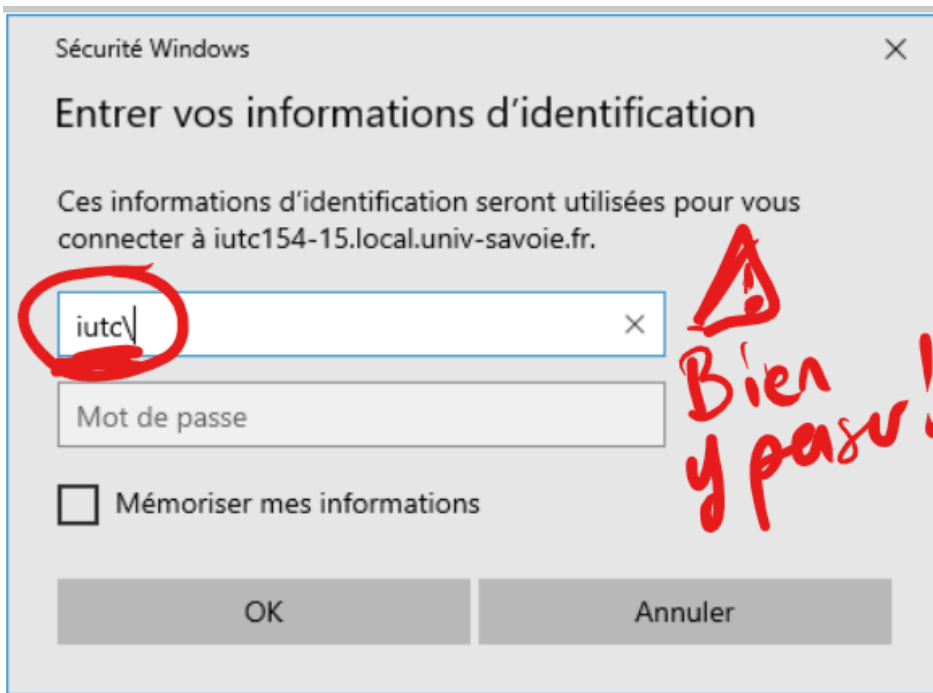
Sécurité Windows

×

Entrer vos informations d'identification

Ces informations d'identification seront utilisées pour vous connecter à iutc154-15.local.univ-savoie.fr.

iutc\

×

Mot de passe

Mémoriser mes informations

OK

Annuler

⚠ Bien y passer!